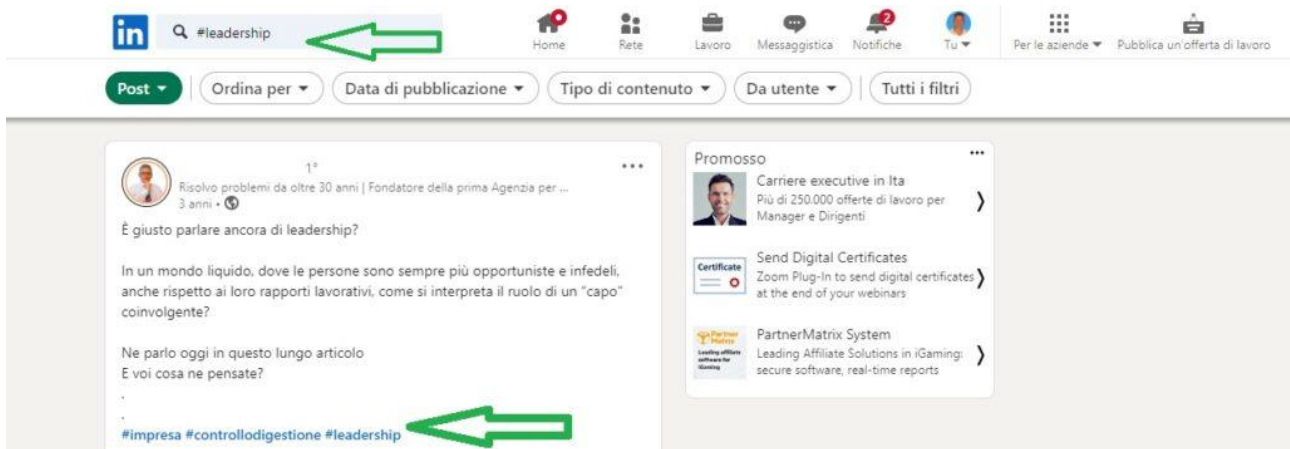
in #leadership

Home Rete Lavoro Messaggistica 2 Notifiche Tu ▾ Per le aziende ▾ Pubblica un'offerta di lavoro

Post ▾ Ordina per ▾ Data di pubblicazione ▾ Tipo di contenuto ▾ Da utente ▾ Tutti i filtri

1°
Risolvo problemi da oltre 30 anni | Fondatore della prima Agenzia per ...
3 anni •

È giusto parlare ancora di leadership?

In un mondo liquido, dove le persone sono sempre più opportuniste e infedeli, anche rispetto ai loro rapporti lavorativi, come si interpreta il ruolo di un "capo" coinvolgente?

Ne parlo oggi in questo lungo articolo
E voi cosa ne pensate?
.
.
#impresa #controllodigestione #leadership

Promosso

Carriere executive in Ita
Più di 250.000 offerte di lavoro per Manager e Dirigenti

Send Digital Certificates
Certificate
Zoom Plug-In to send digital certificates at the end of your webinars

PartnerMatrix System
Partner Matrix
Leading affiliate software for iGaming
Leading Affiliate Solutions in iGaming: secure software, real-time reports